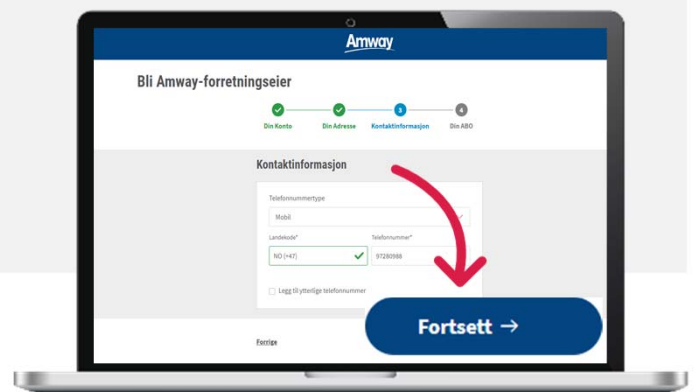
Amway

Bli Amway-forretningseier

Din Konto Din Adresse 3 Kontaktinformasjon 4 Din ABO

Kontaktinformasjon

Telefonnummertype

Mobil

Landekode*

NO (+47)

Telefonnummer*

97280988

Legg til ytterlige telefonnummer

Forrige

Fortsett →